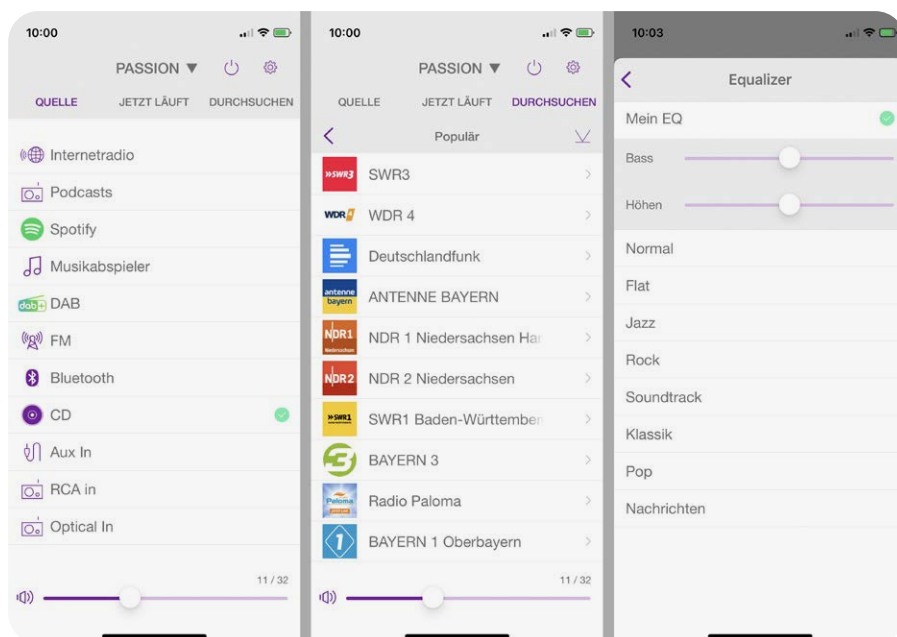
10:00

PASSION ▼

QUELLE JETZT LÄUFT DURCHSUCHEN

Internetradio
Podcasts
Spotify
Musikabspieler
DAB
FM
Bluetooth
CD
Aux In
RCA in
Optical In

11 / 32

10:00

PASSION ▼

QUELLE JETZT LÄUFT DURCHSUCHEN

Populär

SWR3
WDR 4
Deutschlandfunk
ANTENNE BAYERN
NDR 1 Niedersachsen Ha
NDR 2 Niedersachsen
SWR1 Baden-Württember
BAYERN 3
Radio Paloma
BAYERN 1 Oberbayern

11 / 32

10:03

Equalizer

Mein EQ
Bass
Höhen
Normal
Flat
Jazz
Rock
Soundtrack
Klassik
Pop
Nachrichten